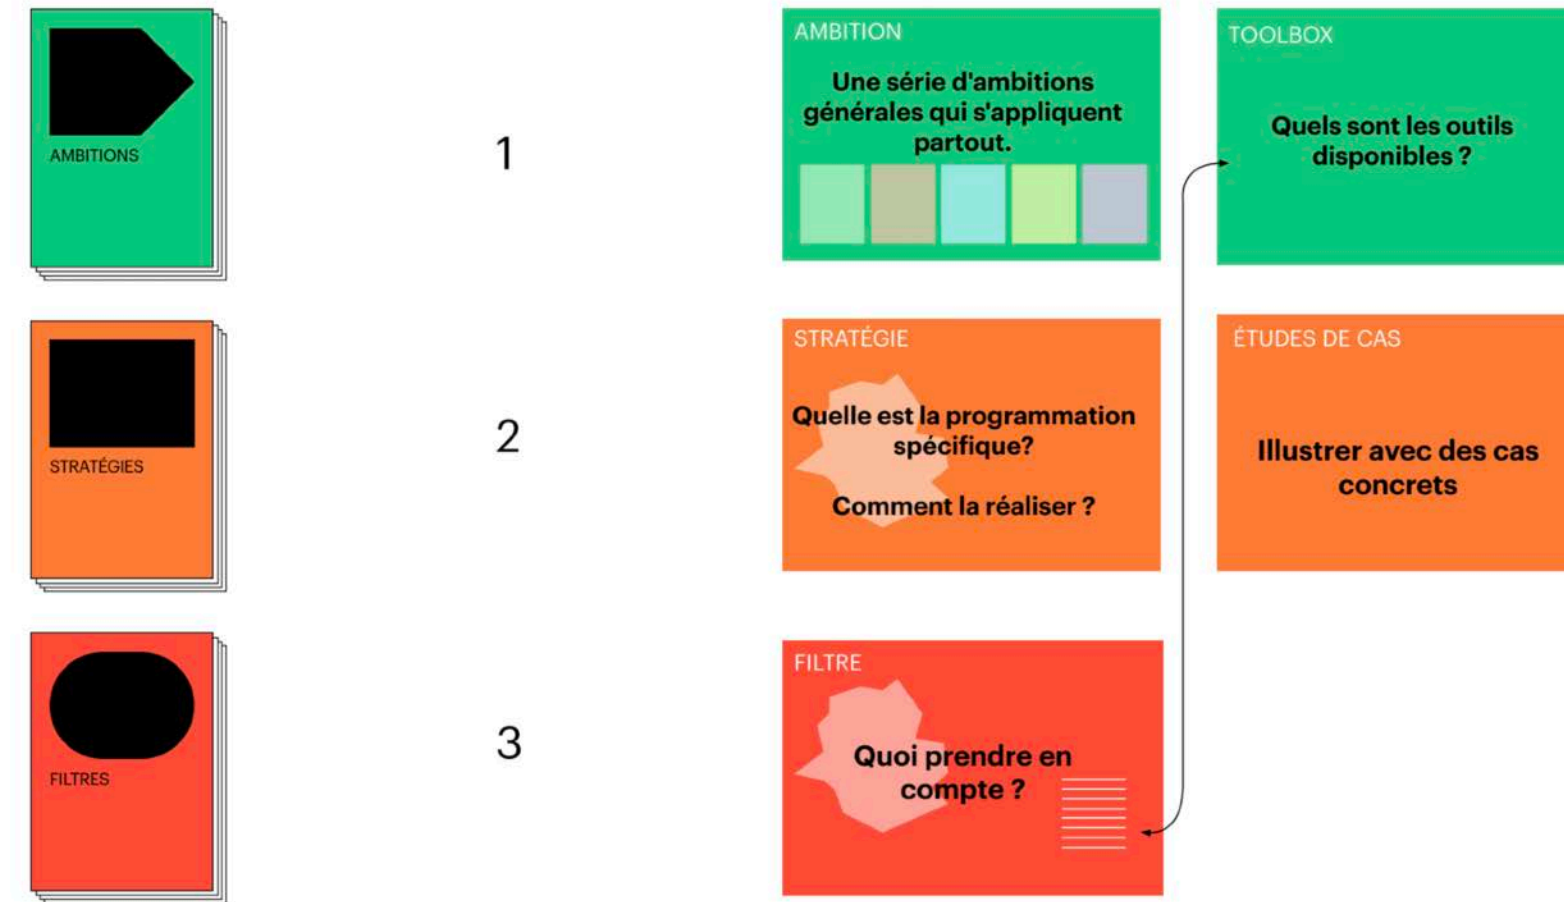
AMBITIONS

1

AMBITION

Une série d'ambitions générales qui s'appliquent partout.

TOOLBOX

Quels sont les outils disponibles ?

STRATÉGIES

2

STRATÉGIE

Quelle est la programmation spécifique?

Comment la réaliser ?

ÉTUDES DE CAS

Illustrer avec des cas concrets

FILTRES

3

FILTRE

Quoi prendre en compte ?